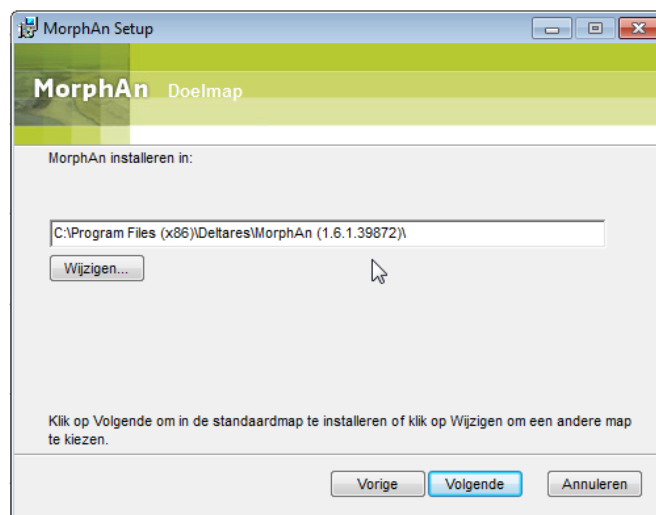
MorphAn Setup

MorphAn Doelmap

MorphAn installeren in:

C:\Program Files (x86)\Deltares\MorphAn (1.6.1.39872)\

Wijzigen...

Klik op Volgende om in de standaardmap te installeren of klik op Wijzigen om een andere map te kiezen.

Vorige Volgende Annuleren